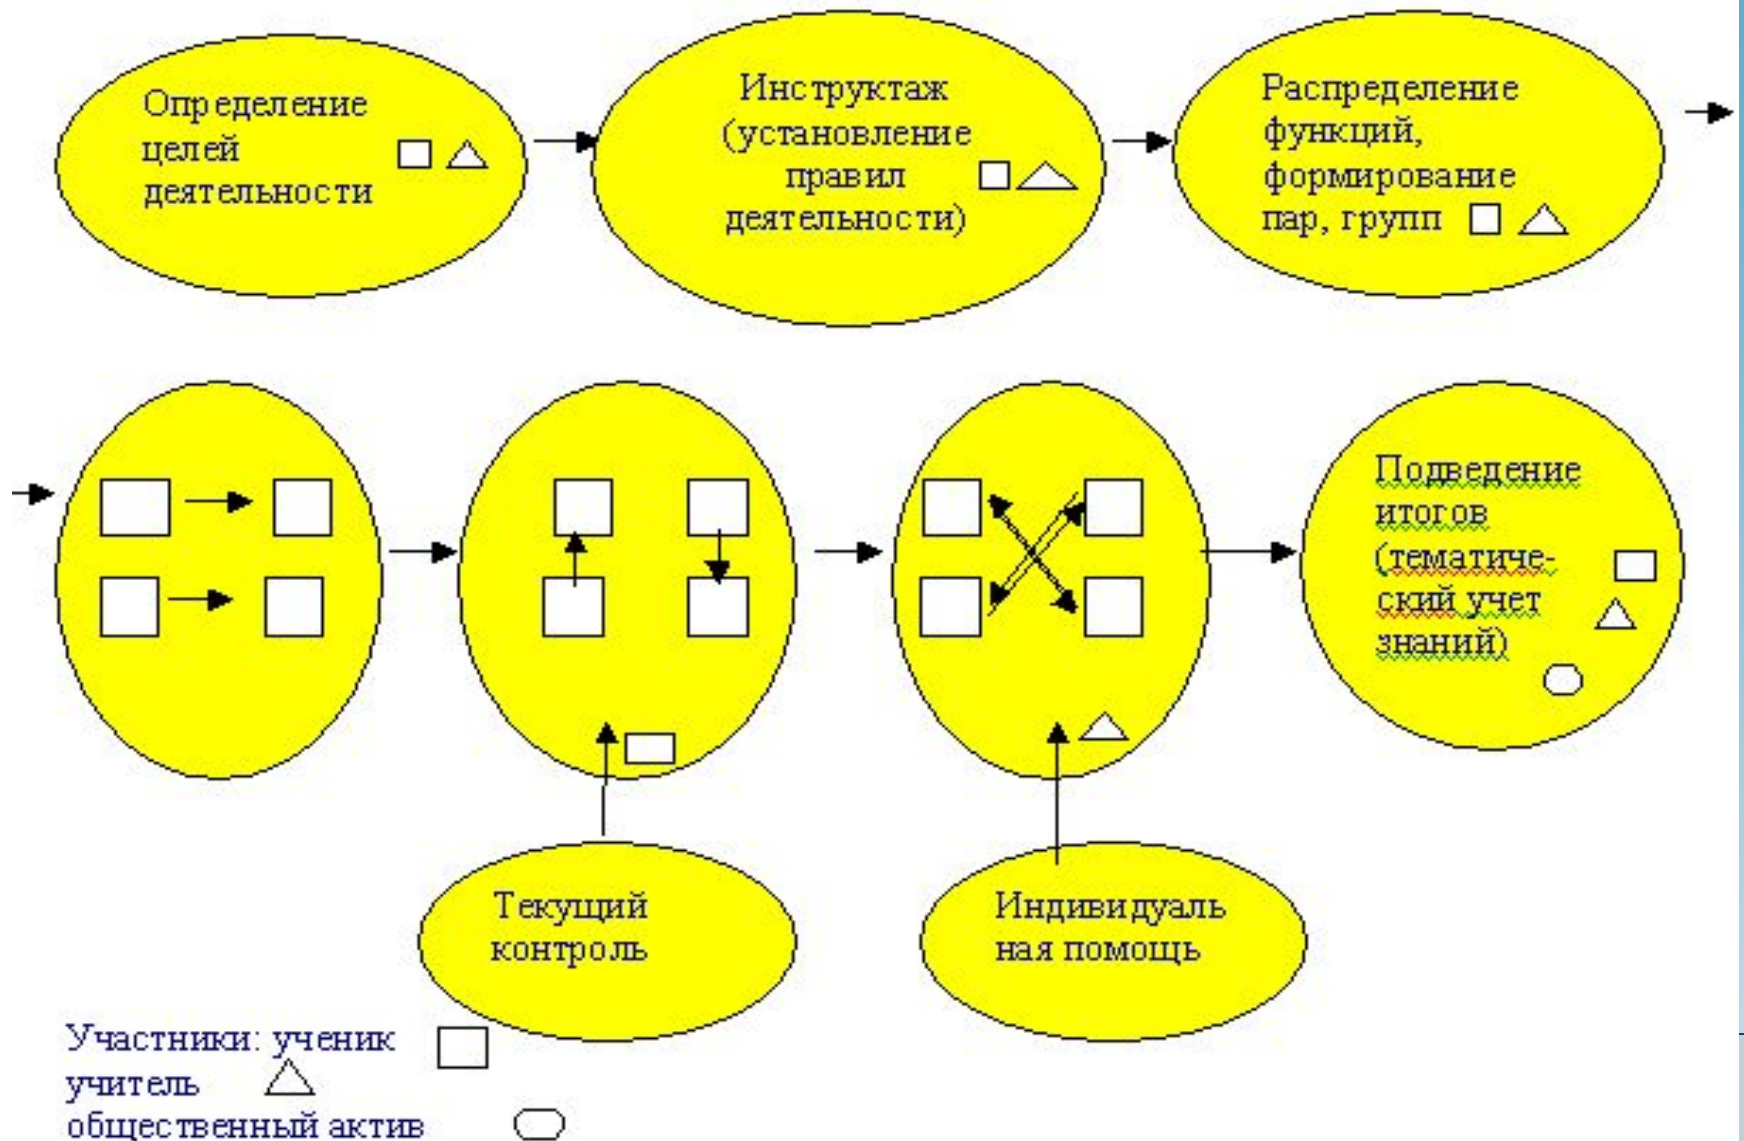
Определение целей деятельности

Инструктаж (установление правил деятельности)

Распределение функций, формирование пар, групп

Подведение итогов (тематический учет знаний)

Текущий контроль

Индивидуаль ная помощь

Участники: ученик
учитель
общественный актив